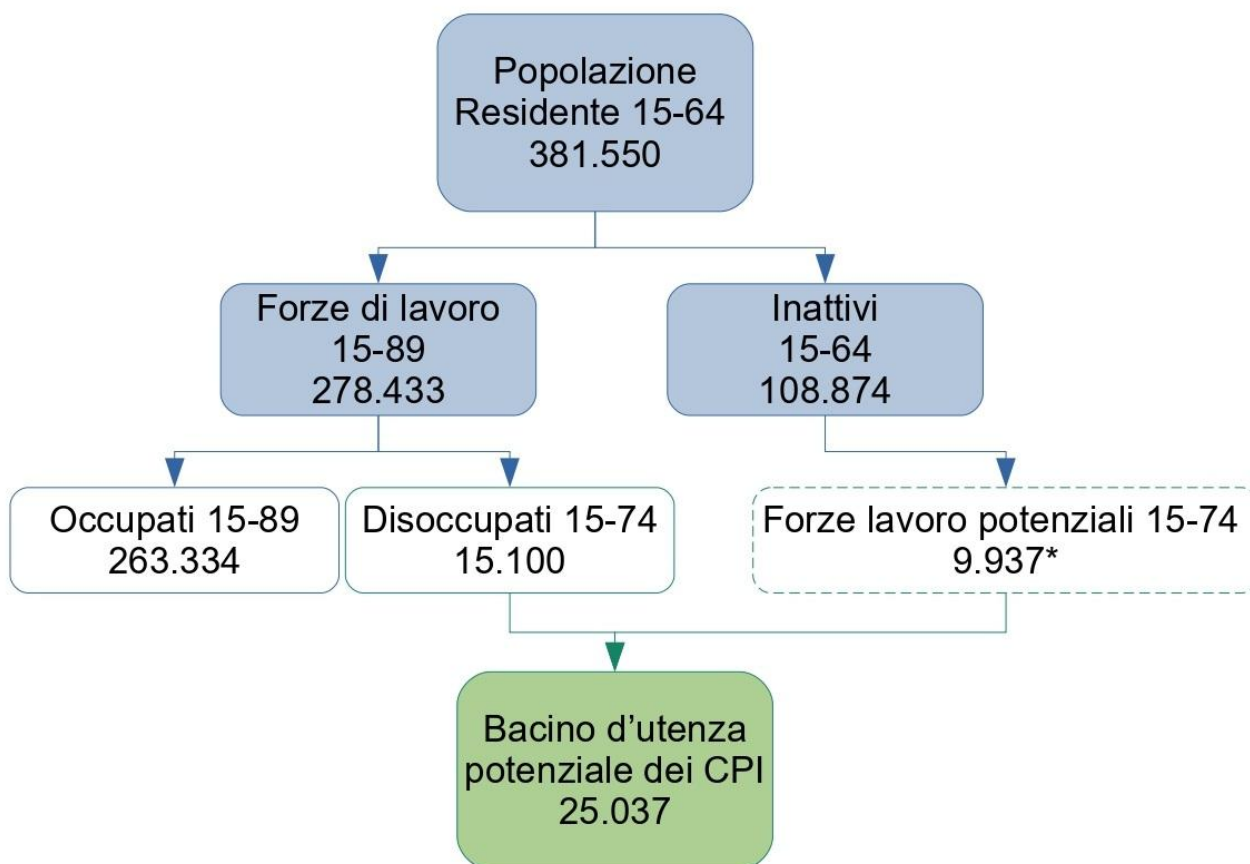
Popolazione Residente 15-64
381.550

Forze di lavoro
15-89
278.433

Inattivi
15-64
108.874

Occupati 15-89
263.334

Disoccupati 15-74
15.100

Forze lavoro potenziali 15-74
9.937*

Bacino d’utenza potenziale dei CPI
25.037